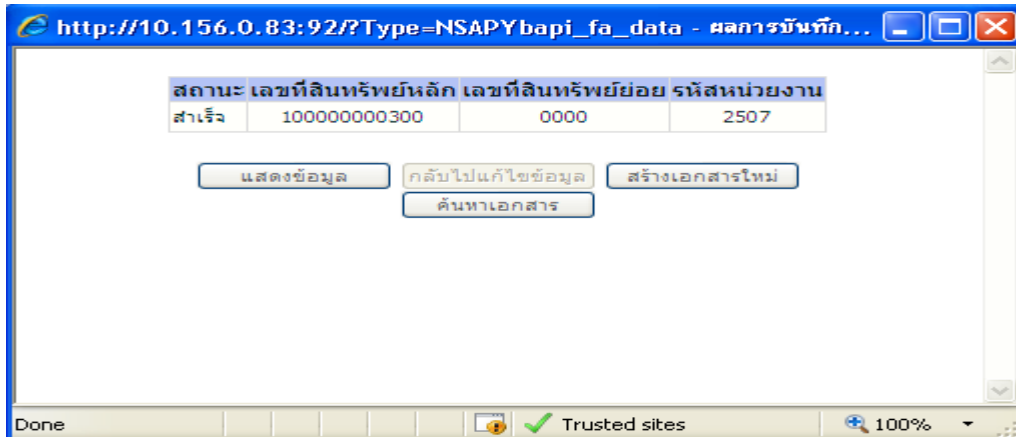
http://10.156.0.83:92/?Type=NSAPYbapi_fa_data - ผลการบันทึก...

| สถานะ | เลขที่สินทรัพย์หลัก | เลขที่สินทรัพย์ย่อย | รหัสหน่วยงาน |
|---|---|---|---|
| สำเร็จ | 100000000300 | 0000 | 2507 |

แสดงข้อมูล
กลับไปแก้ไขข้อมูล
สร้างเอกสารใหม่
ค้นหาเอกสาร

Done
Trusted sites
100%